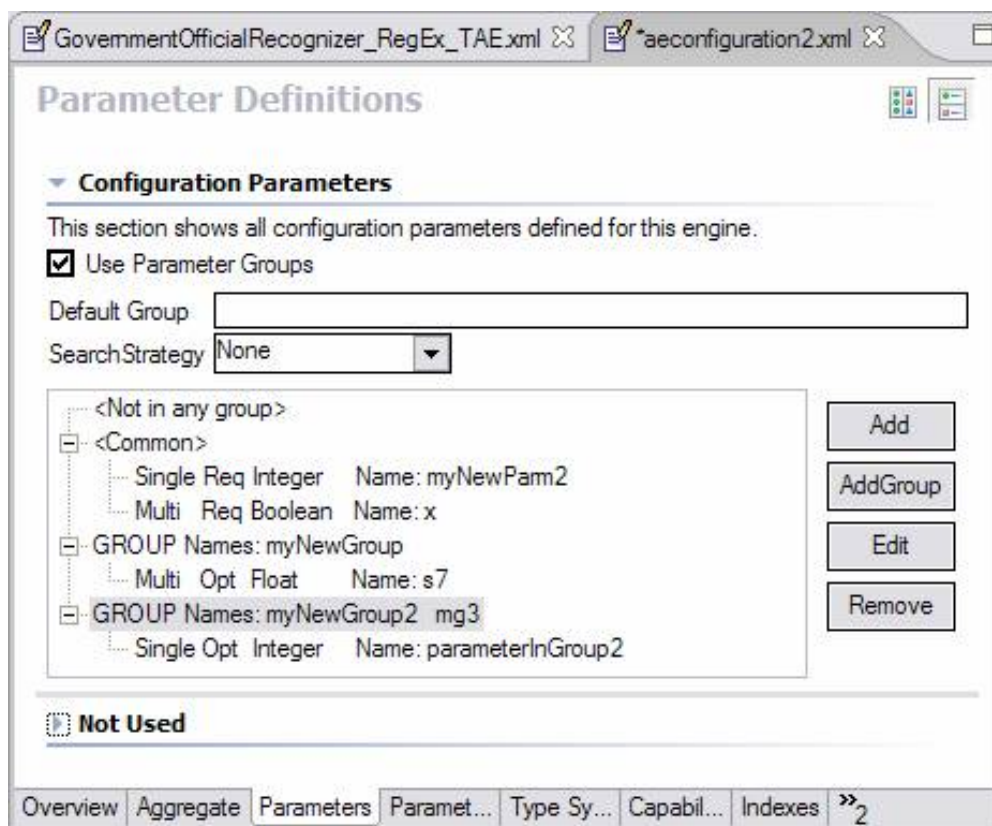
GovernmentOfficialRecognizer_RegEx_TAE.xml *aeconfiguration2.xml

Parameter Definitions

Configuration Parameters

This section shows all configuration parameters defined for this engine.

Use Parameter Groups

Default Group

SearchStrategy None

<Not in any group>
<Common>
Single Req Integer Name: myNewParm2
Multi Req Boolean Name: x
GROUP Names: myNewGroup
Multi Opt Float Name: s7
GROUP Names: myNewGroup2 mg3
Single Opt Integer Name: parameterInGroup2

Add
AddGroup
Edit
Remove

Not Used

Overview | Aggregate | Parameters | Paramet... | Type Sy... | Capabil... | Indexes | »2